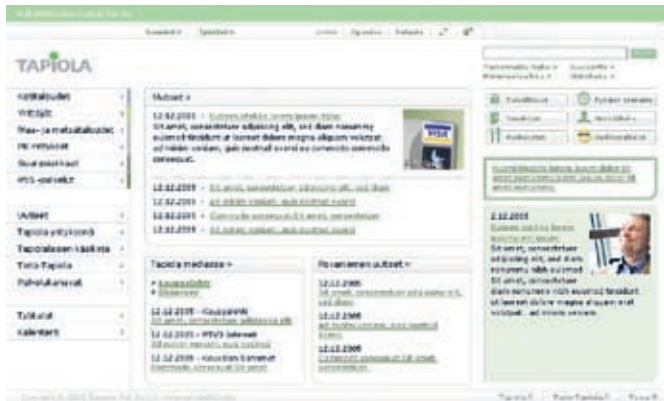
TAPIOLA

Kotitaloudet
Yrittäjät
Maa- ja metsätaloudet
Yritykset
Sijoittajat
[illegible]

Uutiset
Tapiola yrityksenä
Tapiolalaisen käsikirja
Tieto Tapiola
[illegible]

Työkalut
Kalenteri

Uutiset »
12.12.2011 - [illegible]
Sit amet, consectetuer adipiscing elit, sed diam nonummy euismod tincidunt ut laoreet dolore magna aliquam volutpat. Ad minim veniam, quis nostrud exerci.
12.12.2011 - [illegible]
12.12.2011 - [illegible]
12.12.2011 - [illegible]
12.12.2011 - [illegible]

Tapiola mediassa »
12.12.2011 - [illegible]
12.12.2011 - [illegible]
12.12.2011 - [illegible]

Paikalliset uutiset »
12.12.2011
12.12.2011
12.12.2011

2.12.2011
Sit amet, consectetuer adipiscing elit, sed diam nonummy nibh euismod. Sit amet, consectetuer diam nonummy nibh euismod tincidunt ut laoreet dolore magna aliquam erat volutpat. Ad minim veniam.